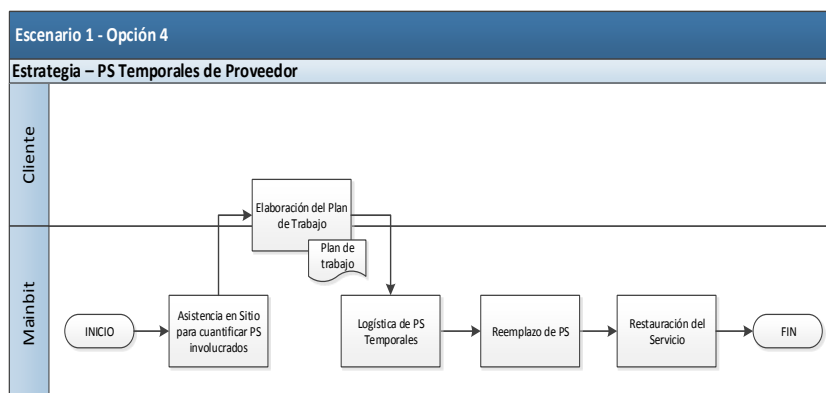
Escenario 1 - Opción 4

Estrategia – PS Temporales de Proveedor

Cliente

Mainbit

Elaboración del Plan de Trabajo

Plan de trabajo

INICIO

Asistencia en Sitio para cuantificar PS involucrados

Logística de PS Temporales

Reemplazo de PS

Restauración del Servicio

FIN